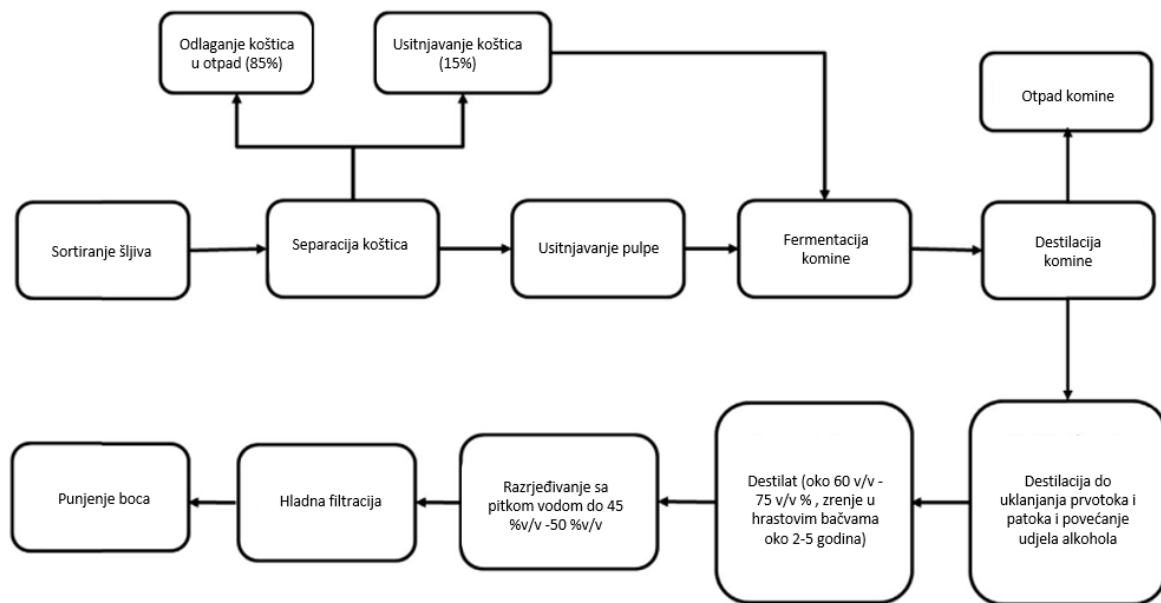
Odlaganje koštica u otpad (85%)

Usitnjavanje koštica (15%)

Otpad komine

Sortiranje šljiva

Separacija koštica

Usitnjavanje pulpe

Fermentacija komine

Destilacija komine

Punjenje boca

Hladna filtracija

Razrjeđivanje sa pitkom vodom do 45 %v/v -50 %v/v

Destilat (oko 60 v/v - 75 v/v % , zrenje u hrastovim bačvama oko 2-5 godina)

Destilacija do uklanjanja prvotoka i patoka i povećanje udjela alkohola